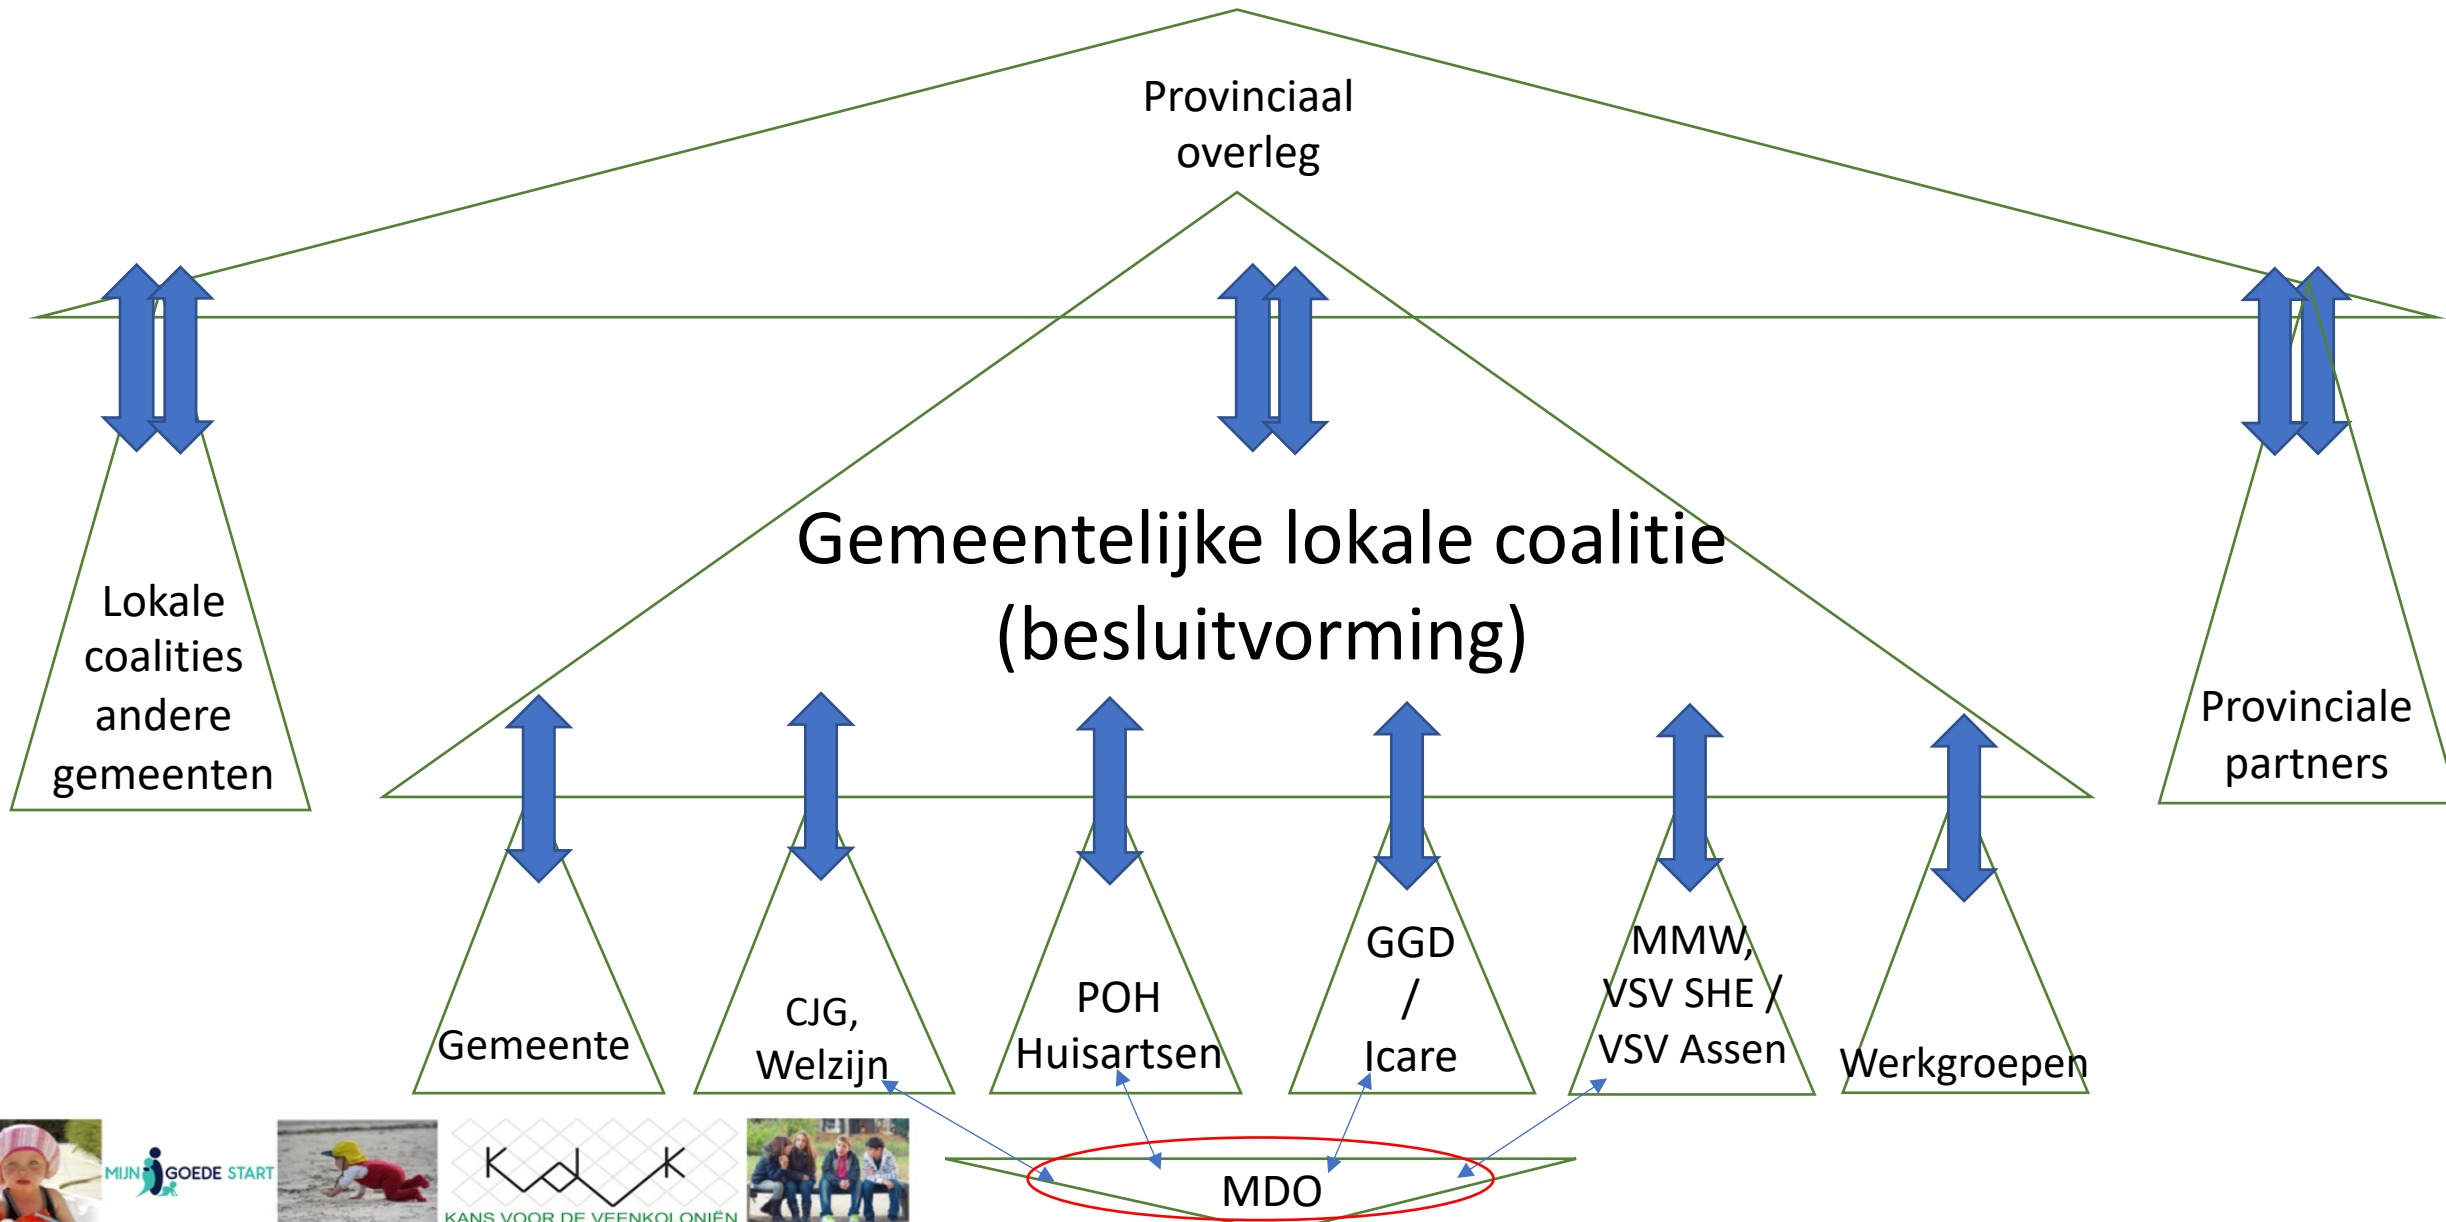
Provinciaal overleg

Lokale coalities andere gemeenten

Gemeentelijke lokale coalitie (besluitvorming)

Provinciale partners

Gemeente

CJG, Welzijn

POH Huisartsen

GGD / Icare

MMW, VSV SHE / VSV Assen

Werkgroepen

MDO

MIJN GOEDE START

KANS VOOR DE VEENKOLONIËN